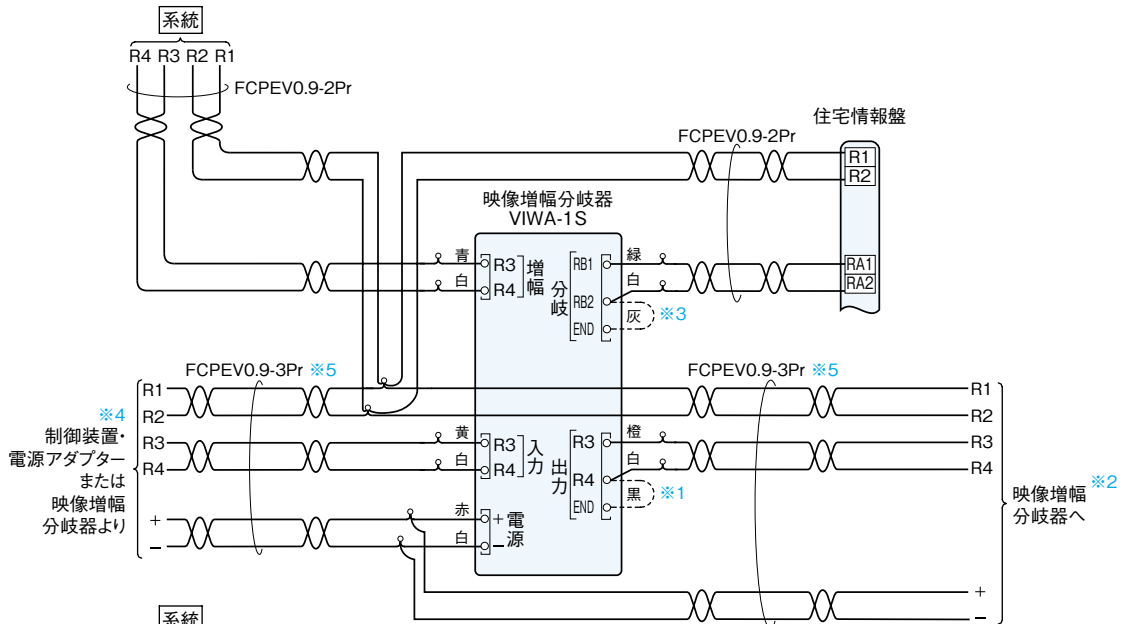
系統

R4 R3 R2 R1

FCPEV0.9-2Pr

住宅情報盤

FCPEV0.9-2Pr

R1
R2

映像増幅分岐器
VIWA-1S

青 R3 増幅
白 R4

RB1 緑
RB2 白
END
分岐
灰 ※3

RA1
RA2

FCPEV0.9-3Pr ※5

FCPEV0.9-3Pr ※5

R1
R2
R3
R4

※4
制御装置・
電源アダプター
または
映像増幅
分岐器より

黄 R3 入力
白 R4

R3 橙
R4 白
END
出力
黒 ※1

赤 + 電源
白 − 

R1
R2
R3
R4

映像増幅 ※2
分岐器へ

+
−

+
−

系統